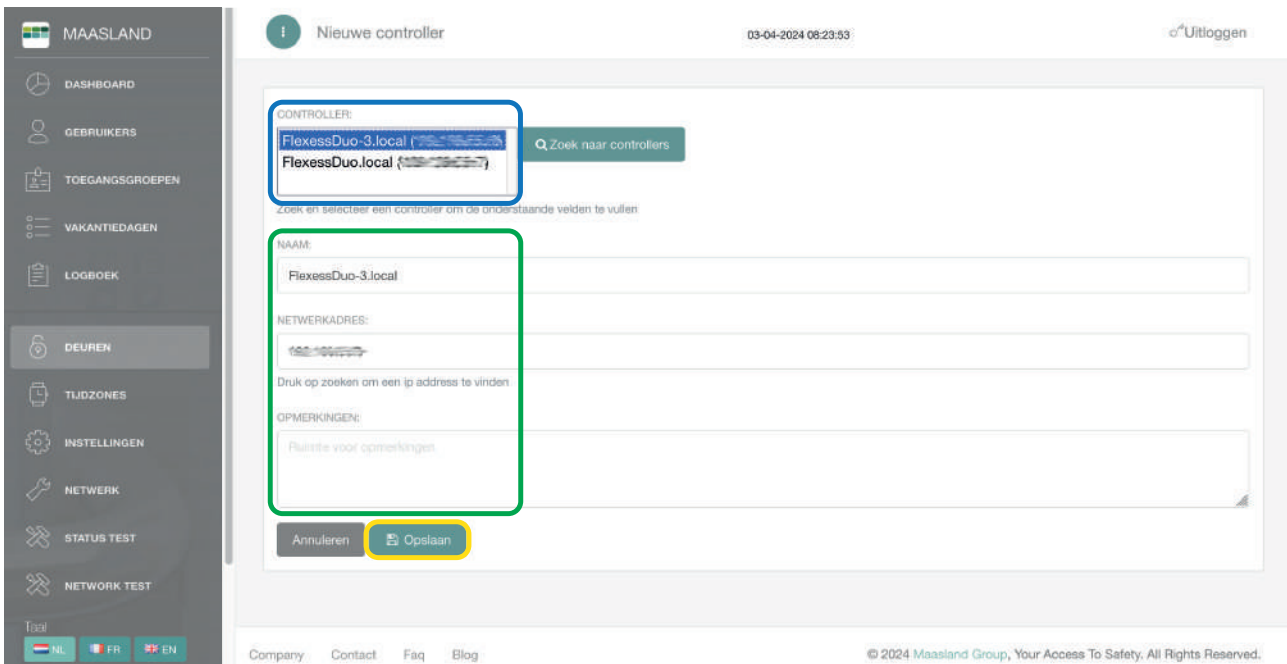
MAASLAND

DASHBOARD

GEBRUIKERS

TOEGANGSGROEPEN

VAKANTIEDAGEN

LOGBOEK

DEUREN

TIJDZONES

INSTELLINGEN

NETWERK

STATUS TEST

NETWORK TEST

Taal

NL FR EN

Nieuwe controller

03-04-2024 08:23:53

Uitloggen

CONTROLLER:

FlexessDuo-3.local ([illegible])

FlexessDuo.local ([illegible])

Zoek naar controllers

Zoek en selecteer een controller om de onderstaande velden te vullen

NAAM:

FlexessDuo-3.local

NETWERKADRES:

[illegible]

Druk op zoeken om een ip address te vinden

OPMERKINGEN:

Ruimte voor opmerkingen

Annuleren

Opslaan

Company Contact Faq Blog

© 2024 Maasland Group, Your Access To Safety. All Rights Reserved.